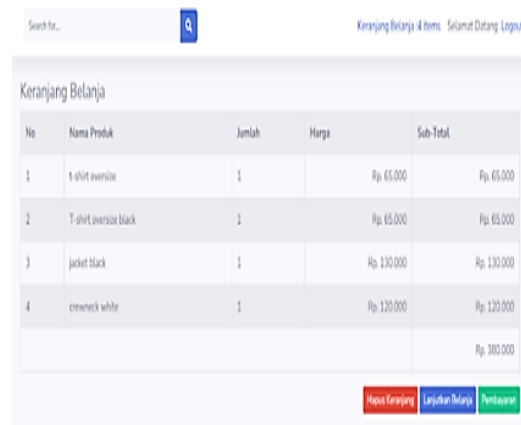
Search for...

Keranjang Belanja :4 items Selamat Datang Logou

Keranjang Belanja

| No | Nama Produk | Jumlah | Harga | Sub-Total |
|---|---|---|---|---|
| 1 | t-shirt oversize | 1 | Rp. 65.000 | Rp. 65.000 |
| 2 | T-shirt oversize black | 1 | Rp. 65.000 | Rp. 65.000 |
| 3 | jacket black | 1 | Rp. 130.000 | Rp. 130.000 |
| 4 | crewneck white | 1 | Rp. 120.000 | Rp. 120.000 |
| | | | | Rp. 380.000 |

Hapus Keranjang Lanjutkan Belanja Pembayaran